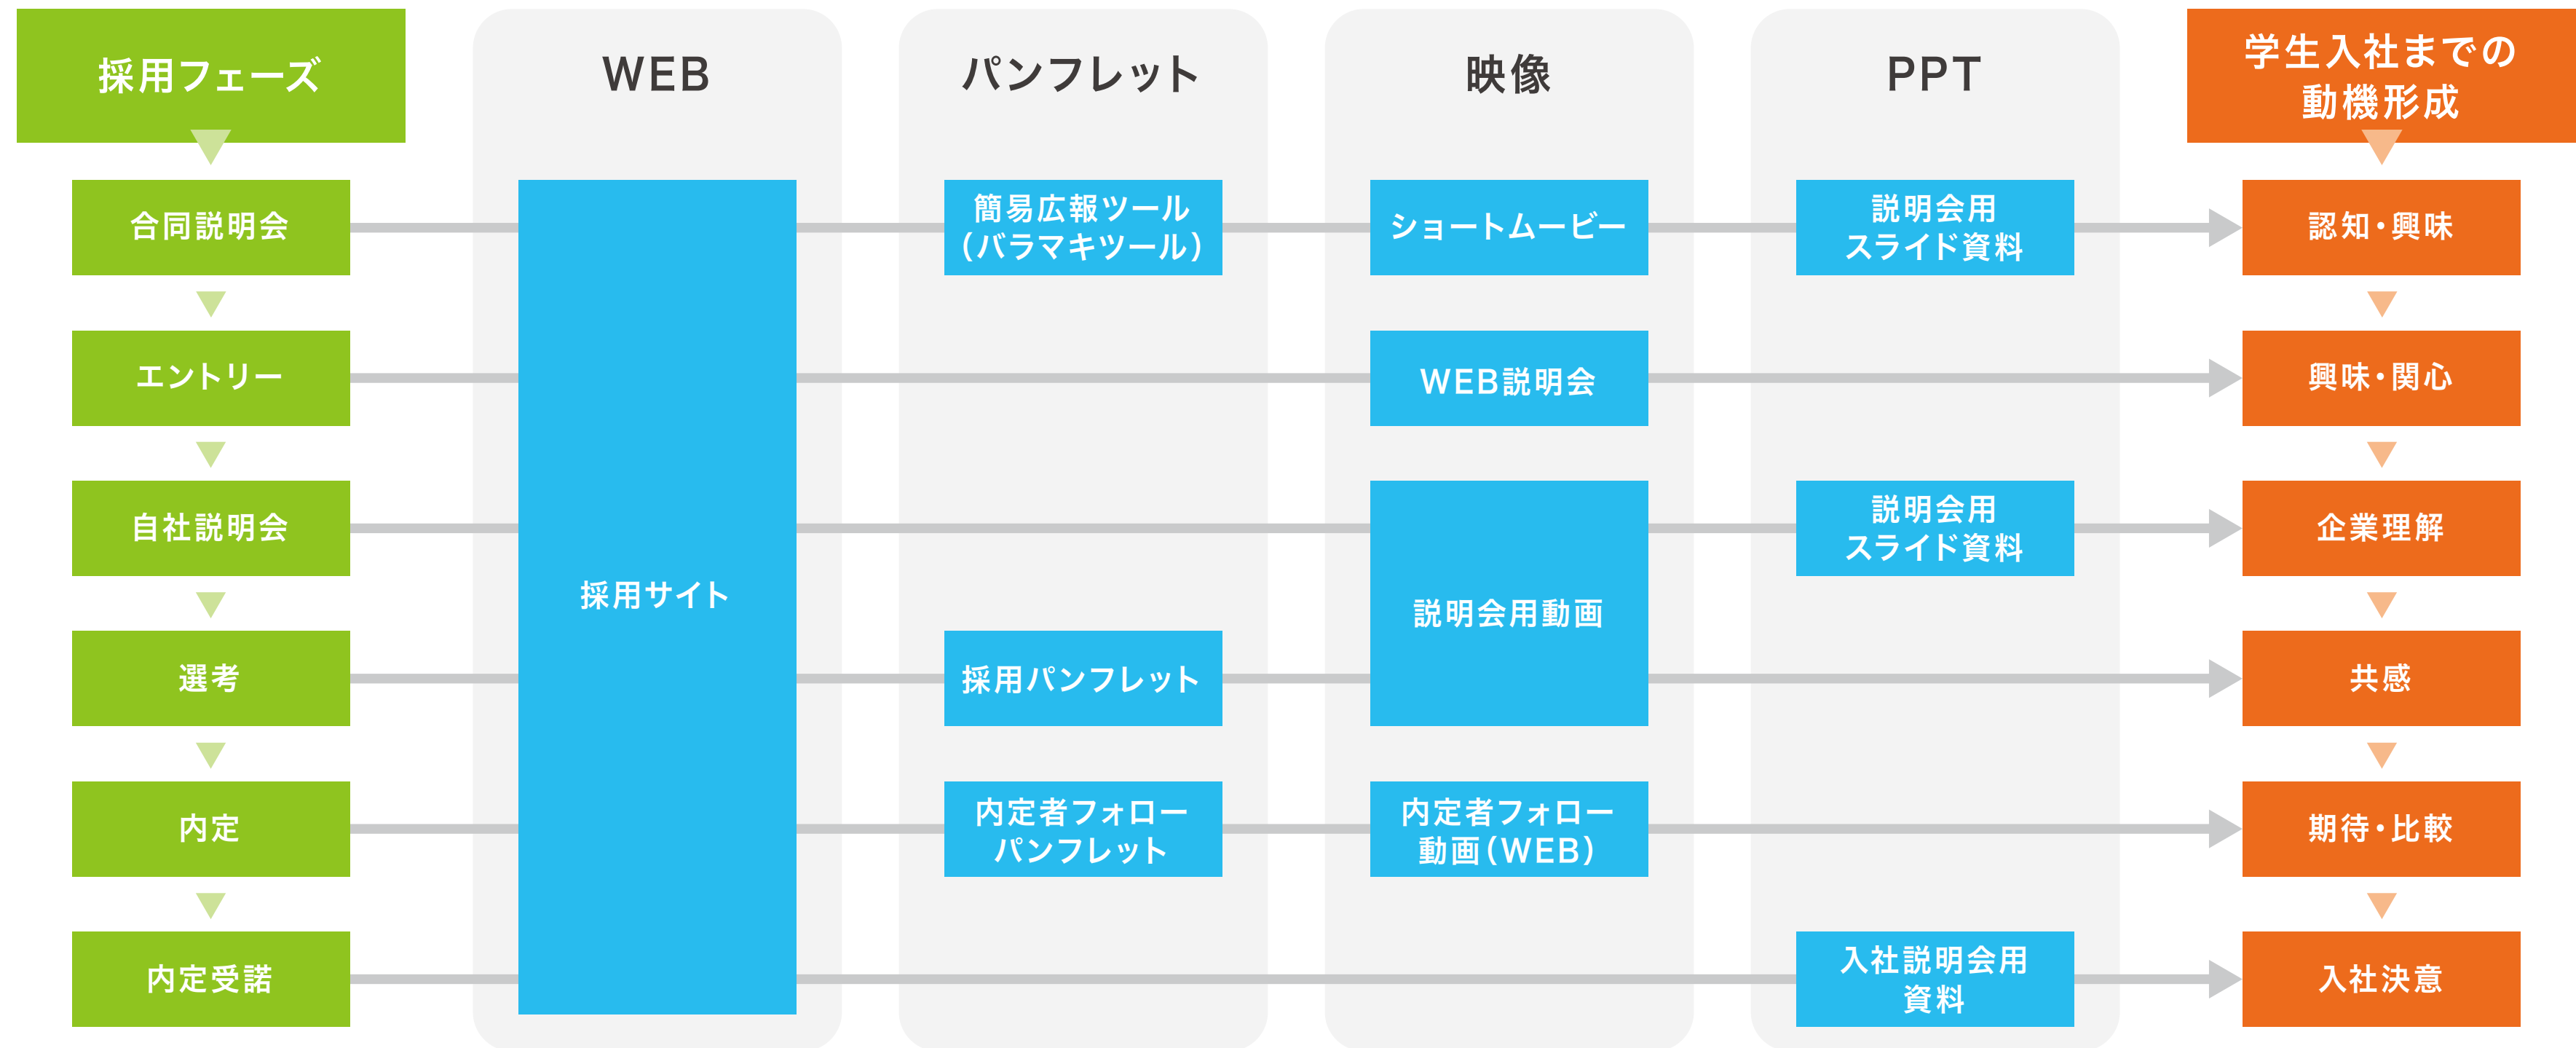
| 採用フェーズ | WEB | パンフレット | 映像 | PPT | 学生入社までの動機形成 |
|---|---|---|---|---|---|
| 合同説明会 | 採用サイト | 簡易広報ツール（バラマキツール） | ショートムービー | 説明会用スライド資料 | 認知・興味 |
| エントリー | 採用サイト | | WEB説明会 | | 興味・関心 |
| 自社説明会 | 採用サイト | | 説明会用動画 | 説明会用スライド資料 | 企業理解 |
| 選考 | 採用サイト | 採用パンフレット | 説明会用動画 | | 共感 |
| 内定 | 採用サイト | 内定者フォローパンフレット | 内定者フォロー動画（WEB） | | 期待・比較 |
| 内定受諾 | 採用サイト | | | 入社説明会用資料 | 入社決意 |